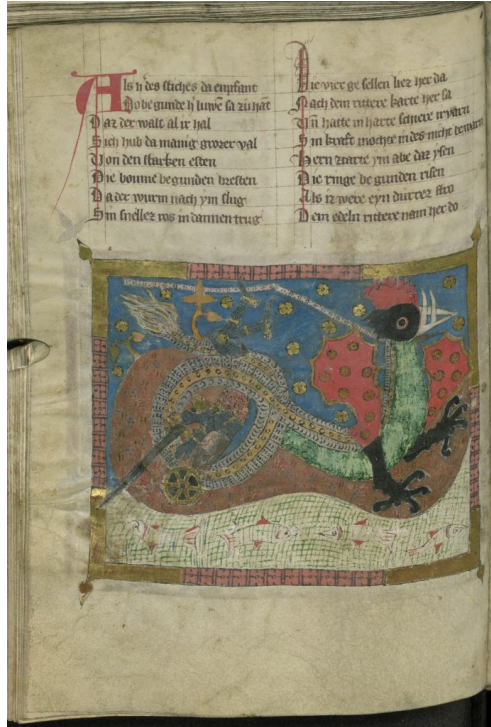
Als h des stiches da enpfant
Do begunde h luwe sa zu hãt
Daz der walt al ir hal
Sich hub da manig grozer val
Von den starken esten
Die boume begunden bresten
Da der wurm nach ym slug
Sin sneller ros in dannen trug

Die vier ge sellen her yer da
Nach dem rittere karte her sa
Vñ hatte in harte sanere irstriten
Sin kraft mochte in des nicht bewaren
Hern rittere ym abe daz ysen
Die ringe begunden risen
Als iz were eyn dürrez stro
Dem edeln rittere nam her do

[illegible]